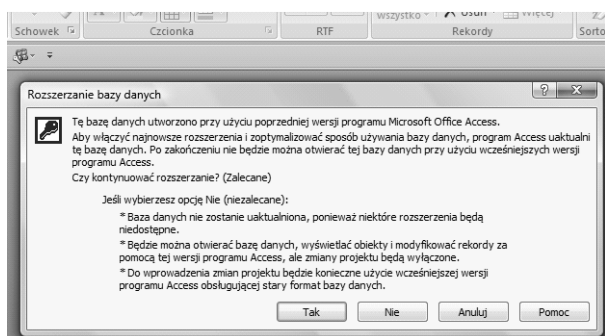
wszystko · Usuń · Więcej

Schowek

Czcionka

RTF

Rekordy

Sorto

Rozszerzanie bazy danych

? X

Tę bazę danych utworzono przy użyciu poprzedniej wersji programu Microsoft Office Access.

Aby włączyć najnowsze rozszerzenia i zoptymalizować sposób używania bazy danych, program Access uaktualni tę bazę danych. Po zakończeniu nie będzie można otwierać tej bazy danych przy użyciu wcześniejszych wersji programu Access.

Czy kontynuować rozszerzanie? (Zalecane)

Jeśli wybierzesz opcję Nie (niezalecane):

* Baza danych nie zostanie uaktualniona, ponieważ niektóre rozszerzenia będą niedostępne.

* Będzie można otwierać bazę danych, wyświetlać obiekty i modyfikować rekordy za pomocą tej wersji programu Access, ale zmiany projektu będą wyłączone.

* Do wprowadzenia zmian projektu będzie konieczne użycie wcześniejszej wersji programu Access obsługującej stary format bazy danych.

Tak

Nie

Anuluj

Pomoc